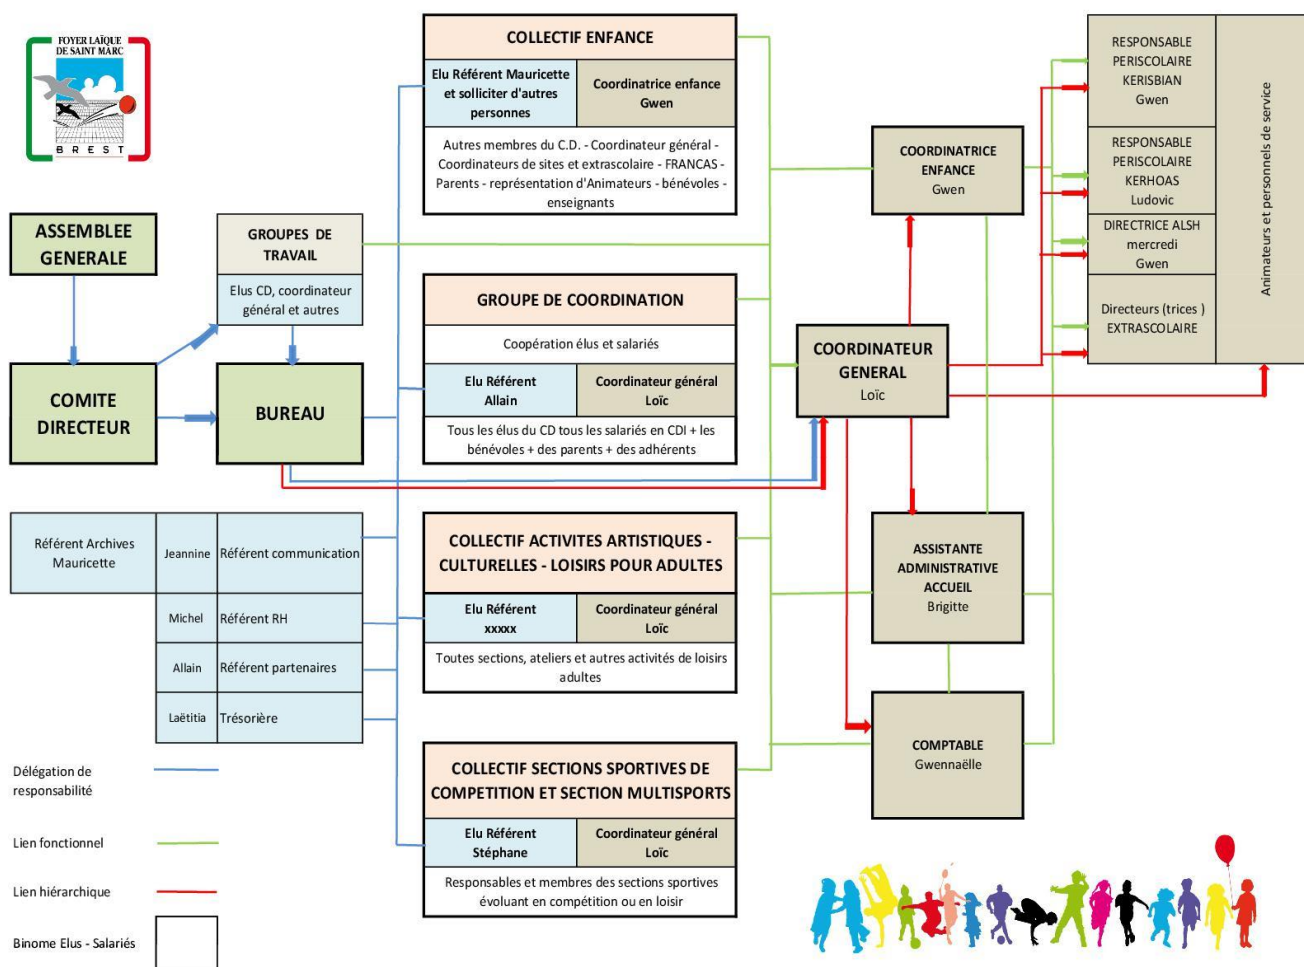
FOYER LAÏQUE DE SAINT MARC
BREST

ASSEMBLEE GENERALE

COMITE DIRECTEUR

GROUPES DE TRAVAIL
Elus CD, coordinateur général et autres

BUREAU

COLLECTIF ENFANCE

| Elu Référent Mauricette et solliciter d'autres personnes | Coordinatrice enfance Gwen |
|---|---|

Autres membres du C.D. - Coordinateur général - Coordinateurs de sites et extrascolaire - FRANCAS - Parents - représentation d'Animateurs - bénévoles - enseignants

GROUPE DE COORDINATION

Coopération élus et salariés

| Elu Référent Allain | Coordinateur général Loïc |
|---|---|

Tous les élus du CD tous les salariés en CDI + les bénévoles + des parents + des adhérents

COLLECTIF ACTIVITES ARTISTIQUES - CULTURELLES - LOISIRS POUR ADULTES

| Elu Référent xxxxx | Coordinateur général Loïc |
|---|---|

Toutes sections, ateliers et autres activités de loisirs adultes

COLLECTIF SECTIONS SPORTIVES DE COMPETITION ET SECTION MULTISPORTS

| Elu Référent Stéphane | Coordinateur général Loïc |
|---|---|

Responsables et membres des sections sportives évoluant en compétition ou en loisir

| Référent Archives Mauricette | Jeannine | Référent communication |
|---|---|---|
| | Michel | Référent RH |
| | Allain | Référent partenaires |
| | Laëtitia | Trésorière |

COORDINATRICE ENFANCE Gwen

COORDINATEUR GENERAL Loïc

ASSISTANTE ADMINISTRATIVE ACCUEIL Brigitte

COMPTABLE Gwennaëlle

RESPONSABLE PERISCOLAIRE KERISBIAN Gwen

RESPONSABLE PERISCOLAIRE KERHOAS Ludovic

DIRECTRICE ALSH mercredi Gwen

Directeurs (trices ) EXTRASCOLAIRE

Animateurs et personnels de service

Délégation de responsabilité

Lien fonctionnel

Lien hiérarchique

Binome Elus - Salariés